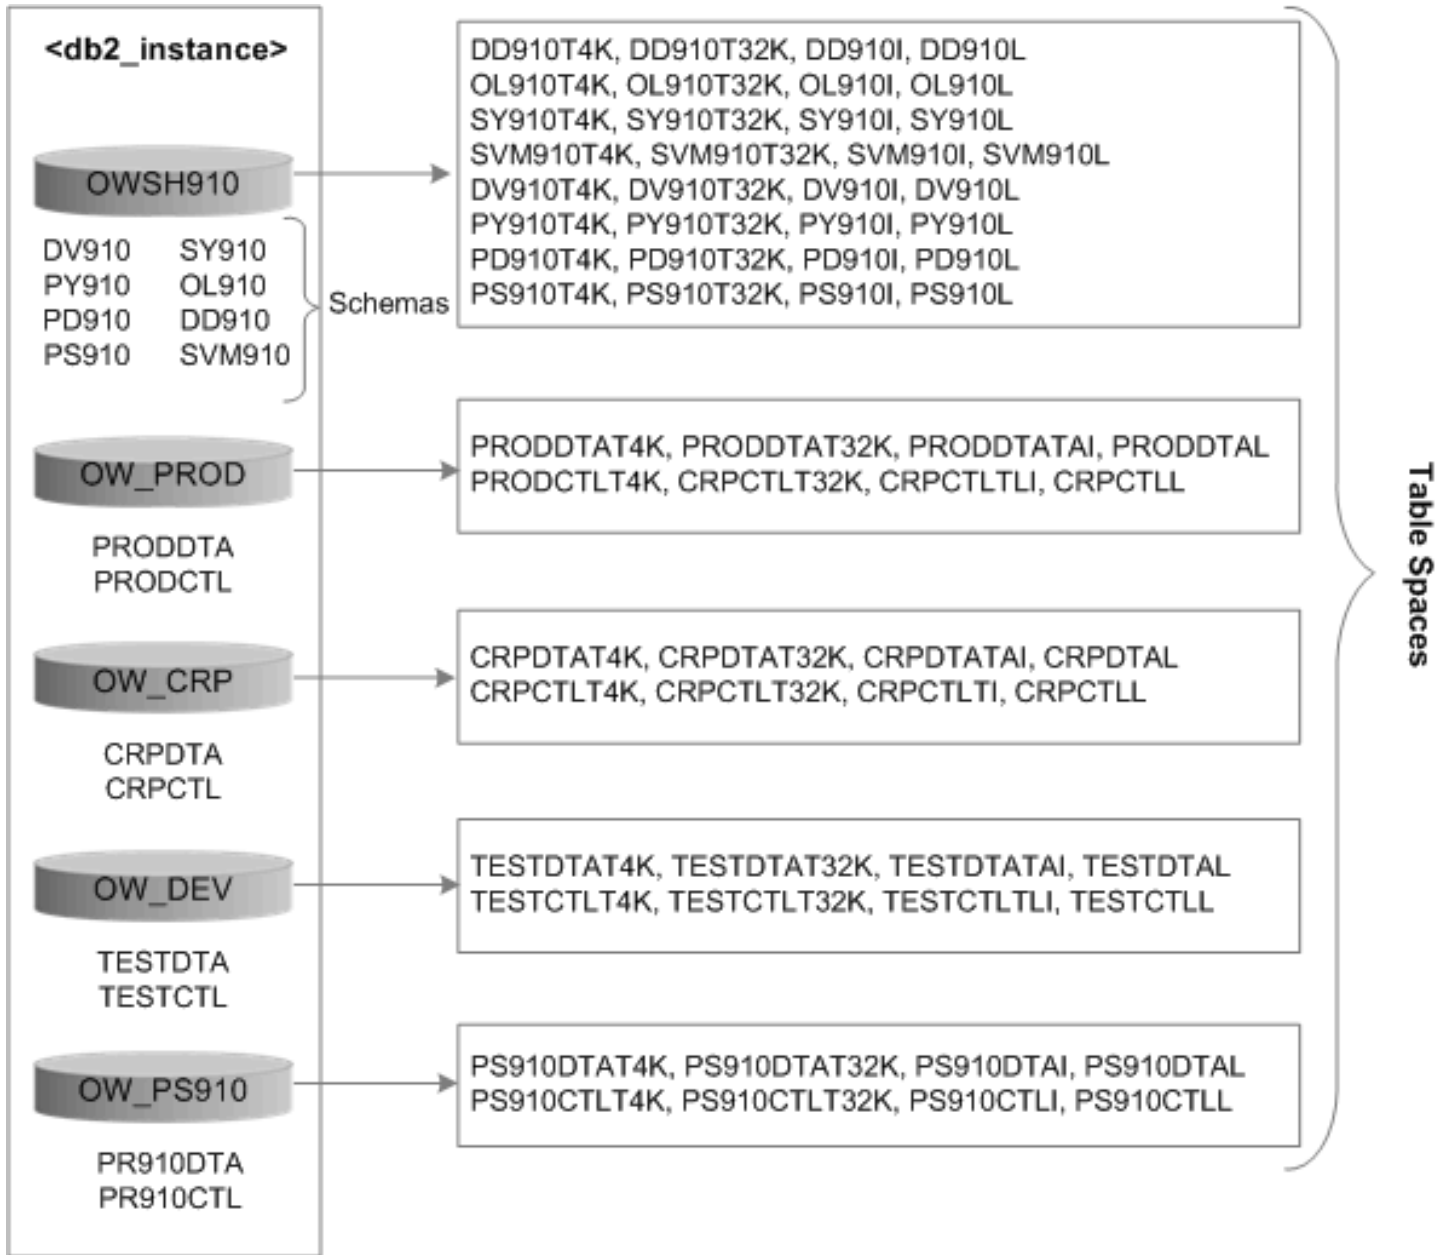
<db2_instance>

OWSH910

DV910 SY910
PY910 OL910
PD910 DD910
PS910 SVM910

Schemas

DD910T4K, DD910T32K, DD910I, DD910L
OL910T4K, OL910T32K, OL910I, OL910L
SY910T4K, SY910T32K, SY910I, SY910L
SVM910T4K, SVM910T32K, SVM910I, SVM910L
DV910T4K, DV910T32K, DV910I, DV910L
PY910T4K, PY910T32K, PY910I, PY910L
PD910T4K, PD910T32K, PD910I, PD910L
PS910T4K, PS910T32K, PS910I, PS910L

OW_PROD

PRODDTA
PRODCTL

PRODDTAT4K, PRODDTAT32K, PRODDTATAI, PRODDTAL
PRODCTLT4K, CRPCTLT32K, CRPCTLTLI, CRPCTLL

OW_CRP

CRPDTA
CRPCTL

CRPDTAT4K, CRPDTAT32K, CRPDTATAI, CRPDTAL
CRPCTLT4K, CRPCTLT32K, CRPCTLTI, CRPCTLL

OW_DEV

TESTDTA
TESTCTL

TESTDTAT4K, TESTDTAT32K, TESTDTATAI, TESTDTAL
TESTCTLT4K, TESTCTLT32K, TESTCTLTLI, TESTCTLL

OW_PS910

PR910DTA
PR910CTL

PS910DTAT4K, PS910DTAT32K, PS910DTAI, PS910DTAL
PS910CTLT4K, PS910CTLT32K, PS910CTLI, PS910CTLL

Table Spaces